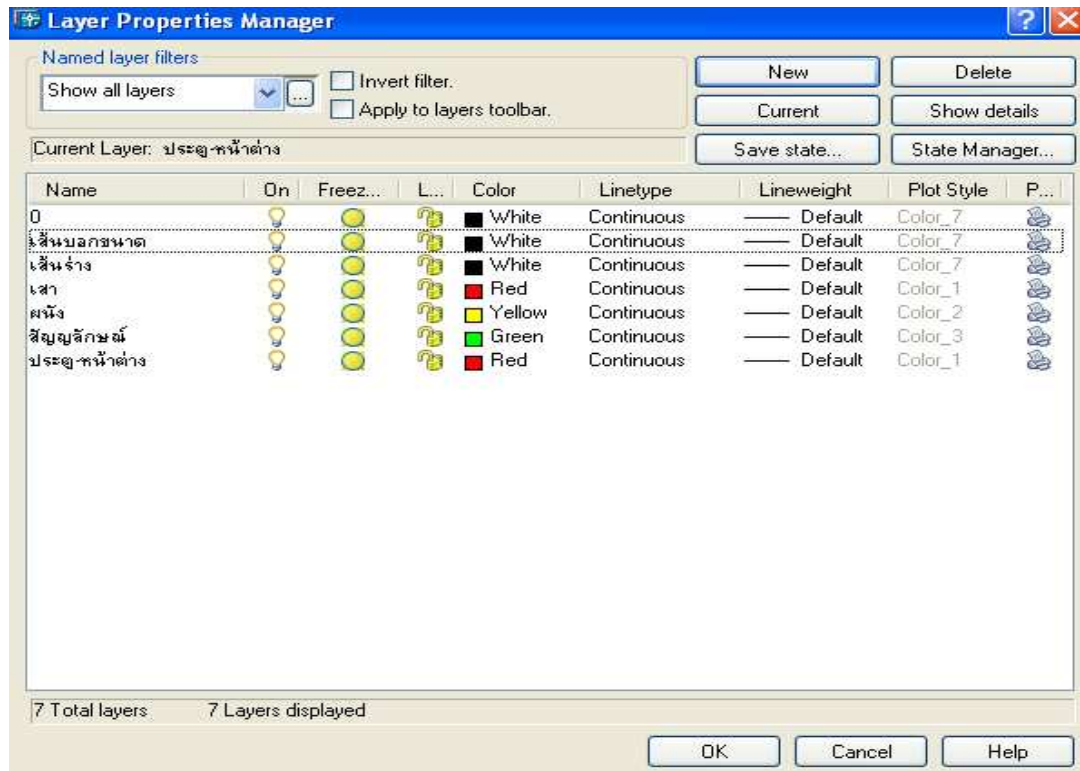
Layer Properties Manager

Named layer filters

Show all layers

Invert filter.

Apply to layers toolbar.

New

Delete

Current

Show details

Current Layer: ประตู-หน้าต่าง

Save state...

State Manager...

| Name | On | Freez... | L... | Color | Linetype | Lineweight | Plot Style | P... |
|---|---|---|---|---|---|---|---|---|
| 0 | | | | White | Continuous | Default | Color_7 | |
| เส้นบอกขนาด | | | | White | Continuous | Default | Color_7 | |
| เส้นร่าง | | | | White | Continuous | Default | Color_7 | |
| เสา | | | | Red | Continuous | Default | Color_1 | |
| ผนัง | | | | Yellow | Continuous | Default | Color_2 | |
| สัญญลักษณ์ | | | | Green | Continuous | Default | Color_3 | |
| ประตู-หน้าต่าง | | | | Red | Continuous | Default | Color_1 | |

7 Total layers

7 Layers displayed

OK

Cancel

Help